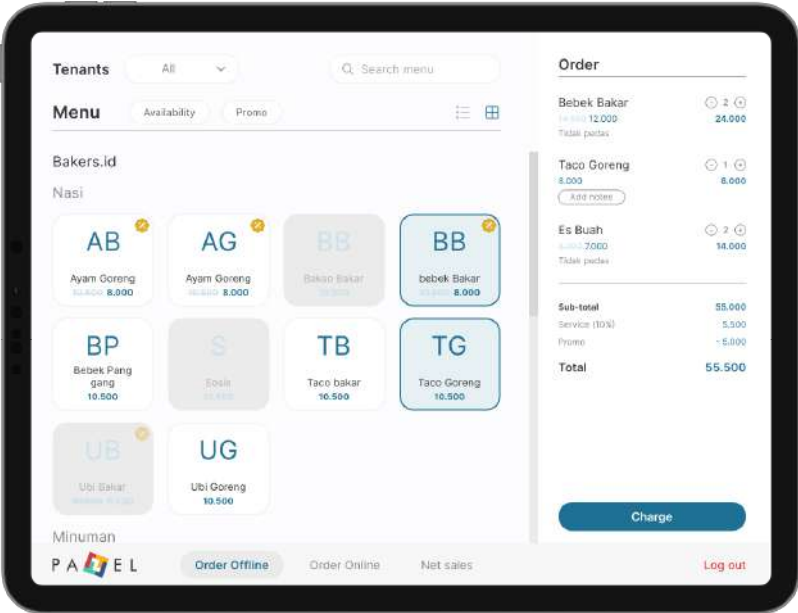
Tenants All Search menu

Menu Availability Promo

Bakers.id

Nasi

AB
Ayam Goreng
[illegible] 8.000

AG
Ayam Goreng
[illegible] 8.000

BB
Bakso Bakar
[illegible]

BB
bebek Bakar
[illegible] 8.000

BP
Bebek Panggang
10.500

S
Soto
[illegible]

TB
Taco bakar
10.500

TG
Taco Goreng
10.500

UB
Ubi Bakar
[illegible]

UG
Ubi Goreng
10.500

Minuman

Order

Bebek Bakar 2
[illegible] 12.000 24.000
Tidak pedas

Taco Goreng 1
8.000 8.000
Add notes

Es Buah 2
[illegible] 7.000 14.000
Tidak pedas

Sub-total 55.000
Service (10%) 5.500
Promo - 5.000

Total 55.500

Charge

PA EL Order Offline Order Online Net sales Log out